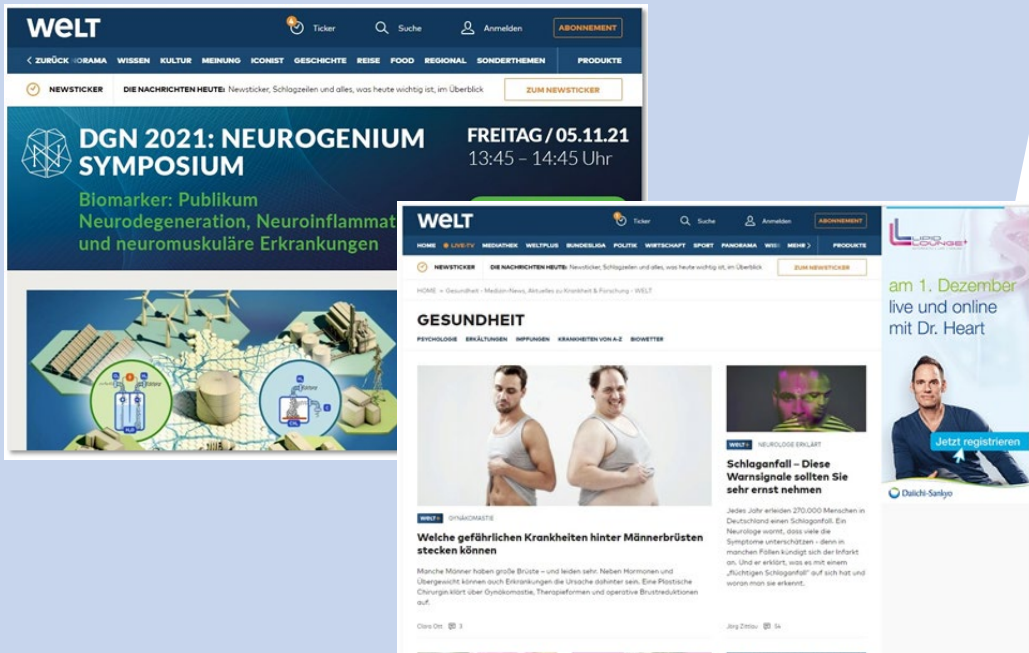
WELT

Ticker Suche Anmelden ABONNEMENT

< ZURÜCK NORAMA WISSEN KULTUR MEINUNG ICONIST GESCHICHTE REISE FOOD REGIONAL SONDERTHEMEN PRODUKTE

NEWSTICKER DIE NACHRICHTEN HEUTE: Newsticker, Schlagzeilen und alles, was heute wichtig ist, im Überblick ZUM NEWSTICKER

DGN 2021: NEUROGENIUM SYMPOSIUM

FREITAG / 05.11.21
13:45 – 14:45 Uhr

Biomarker: Publikum
Neurodegeneration, Neuroinflammat
und neuromuskuläre Erkrankungen

WELT

Ticker Suche Anmelden ABONNEMENT

HOME LIVE-TV MEDIATHEK WELTPLUS BUNDESLIGA POLITIK WIRTSCHAFT SPORT PANORAMA WISS MEHR > PRODUKTE

NEWSTICKER DIE NACHRICHTEN HEUTE: Newsticker, Schlagzeilen und alles, was heute wichtig ist, im Überblick ZUM NEWSTICKER

HOME » Gesundheit - Medizin-News, Aktuelles zu Krankheit & Forschung - WELT

GESUNDHEIT

PSYCHOLOGIE ERKÄLTUNGEN IMPFUNGEN KRANKHEITEN VON A-Z BIOWETTER

WELT+ GYNÄKOMASTIE

Welche gefährlichen Krankheiten hinter Männerbrüsten stecken können

Manche Männer haben große Brüste – und leiden sehr. Neben Hormonen und Übergewicht können auch Erkrankungen die Ursache dahinter sein. Eine Plastische Chirurgin klärt über Gynäkomastie, Therapieformen und operative Brustreduktionen auf.

Clara Ott 3

WELT+ NEUROLOGE ERKLÄRT

Schlaganfall – Diese Warnsignale sollten Sie sehr ernst nehmen

Jedes Jahr erleiden 270.000 Menschen in Deutschland einen Schlaganfall. Ein Neurologe warnt, dass viele die Symptome unterschätzen – denn in manchen Fällen kündigt sich der Infarkt an. Und er erklärt, was es mit einem „flüchtigen Schlaganfall" auf sich hat und woran man sie erkennt.

Jörg Zittlau 54

LIPID LOUNGE+

am 1. Dezember live und online mit Dr. Heart

Jetzt registrieren

Daiichi-Sankyo